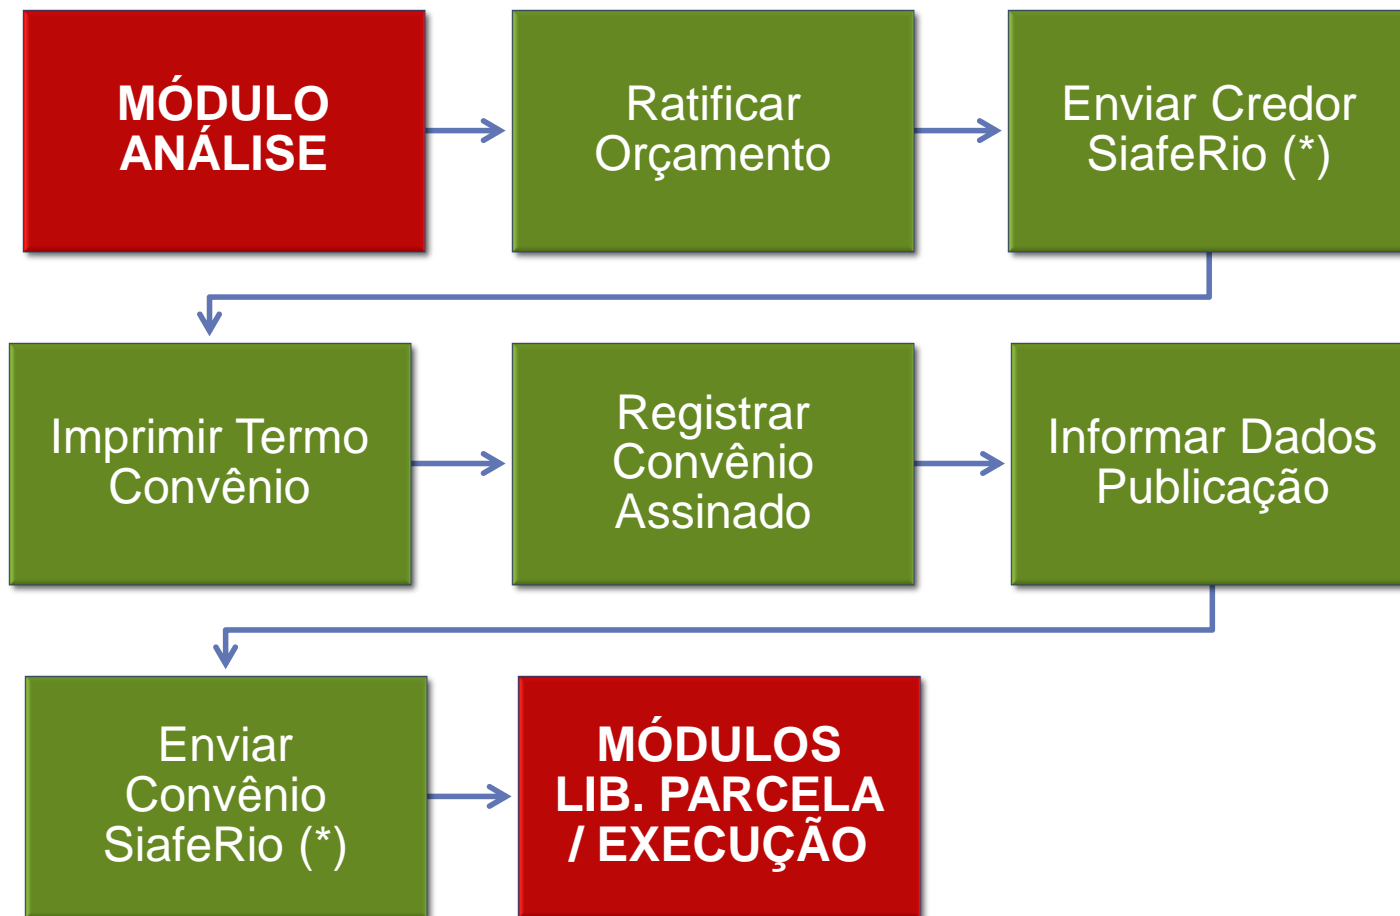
MÓDULO ANÁLISE

Ratificar Orçamento

Enviar Credor SiafeRio (*)

Imprimir Termo Convênio

Registrar Convênio Assinado

Informar Dados Publicação

Enviar Convênio SiafeRio (*)

MÓDULOS LIB. PARCELA / EXECUÇÃO